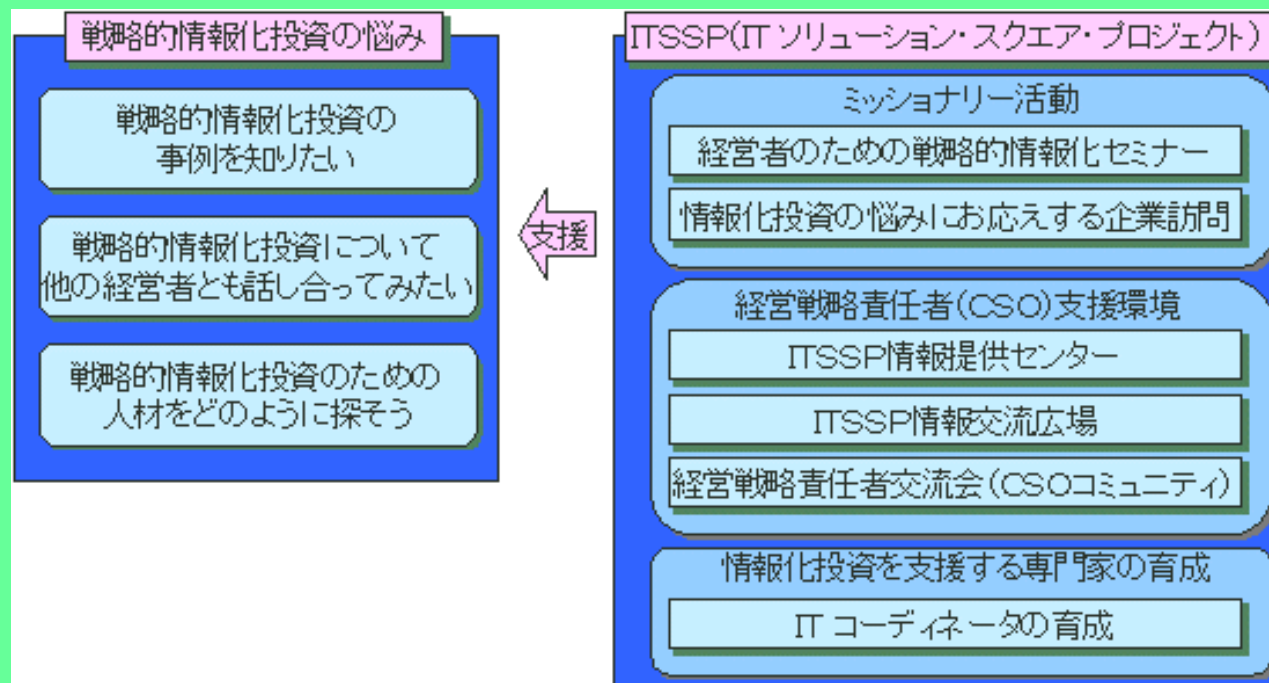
戦略的情報化投資の悩み

戦略的情報化投資の事例を知りたい

戦略的情報化投資について他の経営者とも話し合ってみたい

戦略的情報化投資のための人材をどのように探そう

支援

ITSSP(IT ソリューション・スクエア・プロジェクト)

ミッショナリー活動

経営者のための戦略的情報化セミナー

情報化投資の悩みにお応えする企業訪問

経営戦略責任者(CSO)支援環境

ITSSP情報提供センター

ITSSP情報交流広場

経営戦略責任者交流会(CSOコミュニティ)

情報化投資を支援する専門家の育成

IT コーディネータの育成